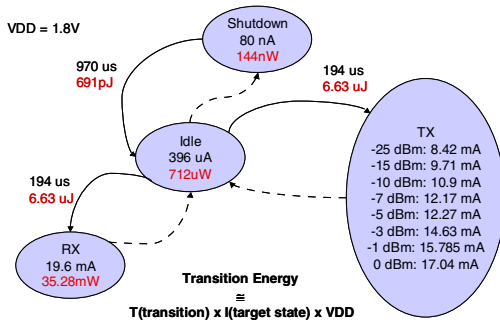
VDD = 1.8V

Shutdown
80 nA
144nW

970 us
691pJ

194 us
6.63 uJ

Idle
396 uA
712uW

TX
-25 dBm: 8.42 mA
-15 dBm: 9.71 mA
-10 dBm: 10.9 mA
-7 dBm: 12.17 mA
-5 dBm: 12.27 mA
-3 dBm: 14.63 mA
-1 dBm: 15.785 mA
0 dBm: 17.04 mA

194 us
6.63 uJ

RX
19.6 mA
35.28mW

Transition Energy
≅
T(transition) x I(target state) x VDD